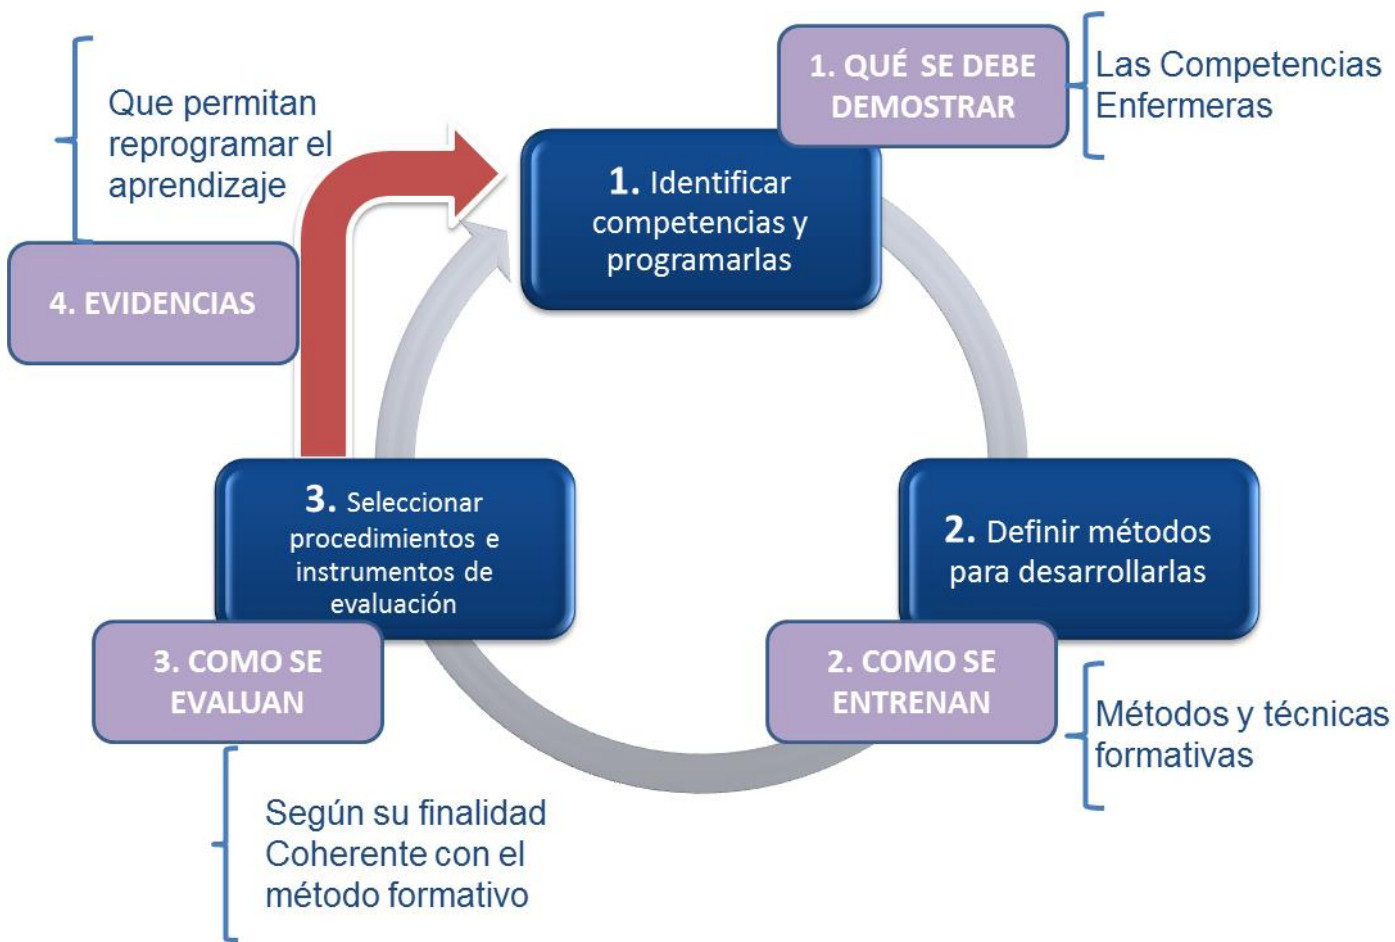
Que permitan reprogramar el aprendizaje

4. EVIDENCIAS

1. QUÉ SE DEBE DEMOSTRAR

Las Competencias Enfermeras

1. Identificar competencias y programarlas

2. Definir métodos para desarrollarlas

2. COMO SE ENTRENAN

Métodos y técnicas formativas

3. Seleccionar procedimientos e instrumentos de evaluación

3. COMO SE EVALUAN

Según su finalidad
Coherente con el método formativo